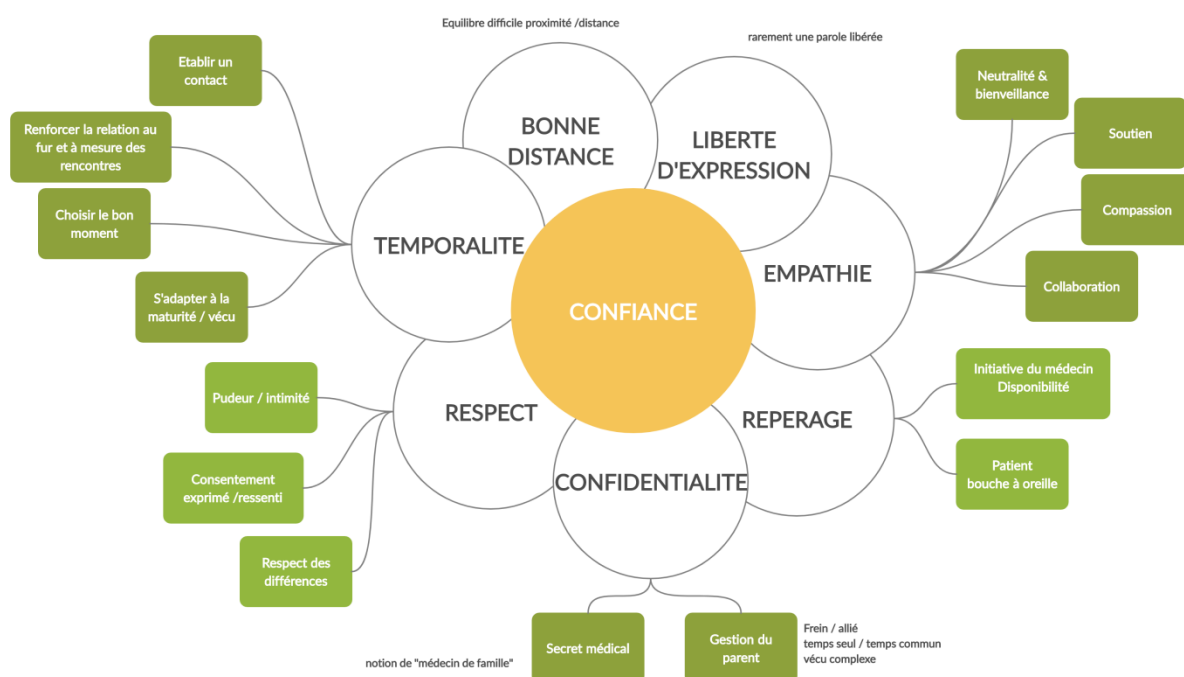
Equilibre difficile proximité /distance

rarement une parole libérée

Etablir un contact

Renforcer la relation au fur et à mesure des rencontres

Choisir le bon moment

S'adapter à la maturité / vécu

BONNE DISTANCE

LIBERTE D'EXPRESSION

Neutralité & bienveillance

Soutien

Compassion

Collaboration

TEMPORALITE

EMPATHIE

CONFIANCE

Pudeur / intimité

Consentement exprimé /ressenti

Respect des différences

RESPECT

REPERAGE

Initiative du médecin Disponibilité

Patient bouche à oreille

CONFIDENTIALITE

Secret médical

Gestion du parent

Frein / allié
temps seul / temps commun
vécu complexe

notion de "médecin de famille"